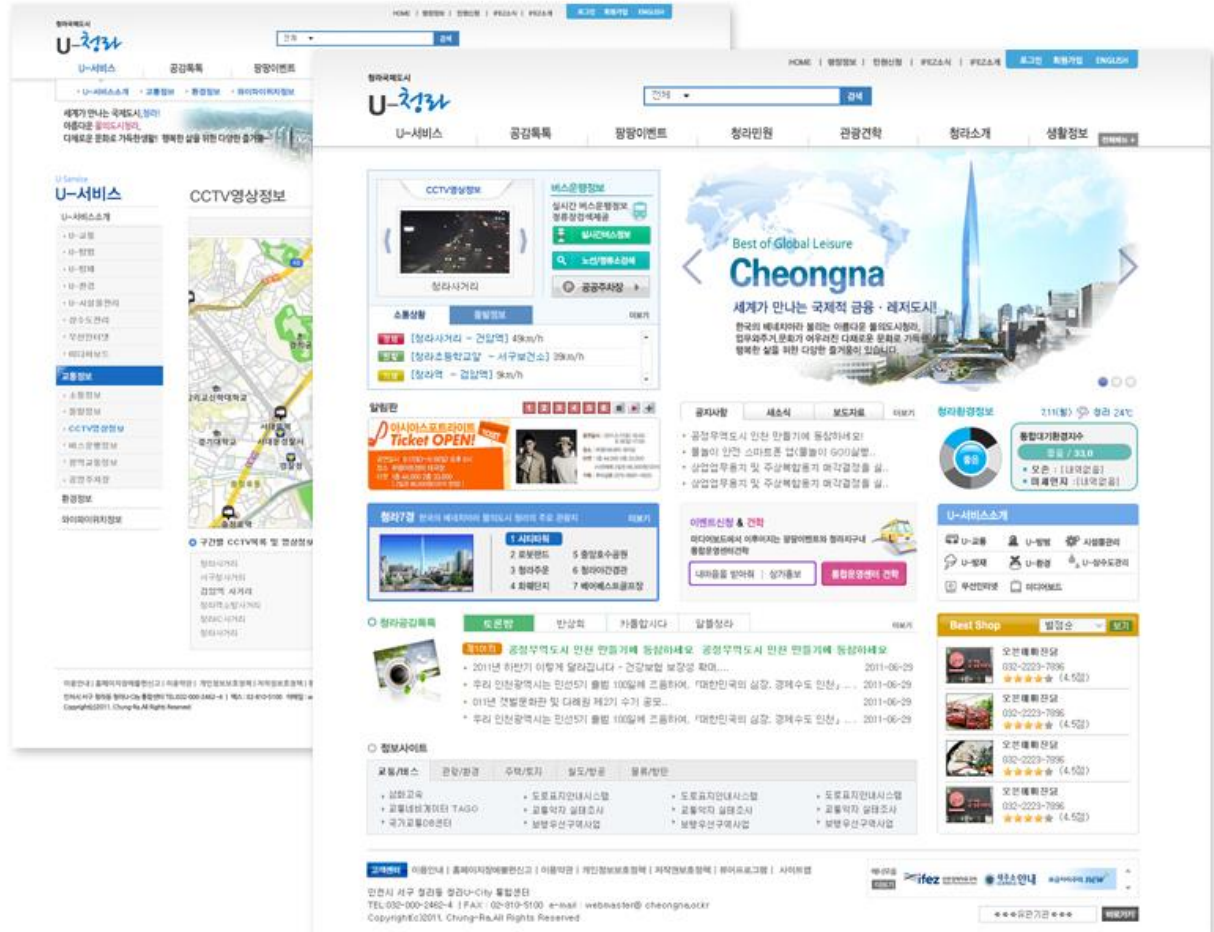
청라국제도시
U-청라

HOME | 행정정보 | 민원신청 | IFEZ소식 | IFEZ소개 로그인 회원가입 ENGLISH

전체 검색

U-서비스 공감톡톡 팡팡이벤트

세계가 만나는 국제도시,청라!
아름다운 물의도시청라,
다채로운 문화로 가득찬생활! 행복한 삶을 위한 다양한 즐거움

U-Service
U-서비스

CCTV영상정보

U-서비스소개
U-교통
U-방범
U-방재
U-환경
U-시설물관리
상수도관리
무선인터넷
미디어보드
교통정보
소통정보
돌발정보
CCTV영상정보
버스운행정보
광역교통정보
공영주차장
환경정보
와이파이위치정보

구간별 CCTV목록 및 영상정보

청라사거리
서구청사거리
검암역 사거리
청라IC사거리
청라사거리

청라국제도시
U-청라

HOME | 행정정보 | 민원신청 | IFEZ소식 | IFEZ소개 로그인 회원가입 ENGLISH

전체 검색

U-서비스 공감톡톡 팡팡이벤트 청라민원 관광견학 청라소개 생활정보 전체메뉴

CCTV영상정보
청라사거리

버스운행정보
실시간 버스운행정보
정류장검색제공
실시간버스정보
노선/정류소검색
공공주차장

소통상황 돌발정보 더보기
정체 [청라사거리 → 건담역] 49km/h
원활 [청라초등학교앞 → 서구보건소] 39km/h
지체 [청라역 → 검암역] 9km/h

Best of Global Leisure
Cheongna
세계가 만나는 국제적 금융 · 레저도시!
한국의 베네치아라 불리는 아름다운 물의도시청라,
업무와주거,문화가 어우러진 다채로운 문화로 가득
행복한 삶을 위한 다양한 즐거움이 있습니다.

알림판
아시아스포츠라이트
Ticket OPEN!

공지사항 새소식 보도자료 더보기
공경무역도시 인천 만들기에 동참하세요!
물놀이 안전 스마트폰 앱(물놀이 GO)실행...
상업업무용지 및 주상복합용지 매각결정을 실...
상업업무용지 및 주상복합용지 매각결정을 실...

청라환경정보 7.11(월) 청라 24℃
통합대기환경지수
좋음 / 33.0
오존 : [대역없음]
미세먼지 : [대역없음]

청라7경 한국의 베네치아라 불리는 청라의 주요 관광지 더보기
1 시티파크
2 로봇랜드
3 청라주운
4 화훼단지
5 중앙호수공원
6 청라아트센터
7 베어베스트골프장

이벤트신청 & 견학
미디어보드에서 이루어지는 팡팡이벤트와 청라지구내 통합운영센터 견학
내마음을 받아줘 | 싱거통보
통합운영센터 견학

U-서비스소개
U-교통 U-방범 시설물관리
U-방재 U-환경 U-상수도관리
무선인터넷 미디어보드

청라공감톡톡 토론방 반상회 카풀합시다 알뜰청라 더보기
청라지기 공경무역도시 인천 만들기에 동참하세요 공경무역도시 인천 만들기에 동참하세요
2011년 하반기 이렇게 달라집니다 - 건강보험 보장성 확대... 2011-06-29
우리 인천광역시는 민선5기 출범 100일째 즈음하여, 「대한민국의 심장, 경제수도 인천」... 2011-06-29
011년 갯벌문화관 및 다례원 제2기 수기 공모... 2011-06-29
우리 인천광역시는 민선5기 출범 100일째 즈음하여, 「대한민국의 심장, 경제수도 인천」... 2011-06-29

Best Shop 별점순 보기
오븐애화전당
032-2223-7896
★★★★★ (4.5점)
오븐애화전당
032-2223-7896
★★★★★ (4.5점)
오븐애화전당
032-2223-7896
★★★★★ (4.5점)
오븐애화전당
032-2223-7896
★★★★★ (4.5점)

정보사이트
교통/버스 관광/환경 주택/토지 철도/항공 물류/항만
실비교육
교통네비게이터 TAGO
국가교통DB센터
도로표지안내시스템
교통약자 실태조사
보행우선구역사업
도로표지안내시스템
교통약자 실태조사
보행우선구역사업
도로표지안내시스템
교통약자 실태조사
보행우선구역사업

고객센터 이용안내 | 홈페이지개선제안 | 이용약관 | 개인정보보호정책 | 저작권보호정책 | 뷰어프로그램 | 사이트맵
인천시 서구 청라동 청라U-City 통합센터
TEL:032-000-2462~4 | FAX : 02-810-5100 e-mail : webmaster@cheongna.or.kr
Copyright(c)2011, Chung-Ra,All Rights Reserved

ifez 청소안내
유관기관 바로가기